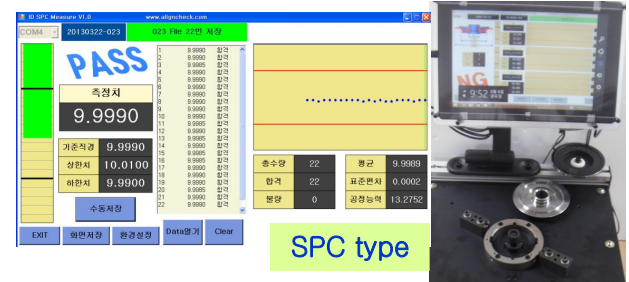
ID SPC Measure V1.0 www.aligncheck.com

COM4

20130322-023

023 File 22번 저장

PASS

측정치

9.9990

| 1 | 9.9990 | 합격 |
|---|---|---|
| 2 | 9.9990 | 합격 |
| 3 | 9.9985 | 합격 |
| 4 | 9.9990 | 합격 |
| 5 | 9.9990 | 합격 |
| 6 | 9.9990 | 합격 |
| 7 | 9.9990 | 합격 |
| 8 | 9.9990 | 합격 |
| 9 | 9.9990 | 합격 |
| 10 | 9.9985 | 합격 |
| 11 | 9.9990 | 합격 |
| 12 | 9.9990 | 합격 |
| 13 | 9.9985 | 합격 |
| 14 | 9.9990 | 합격 |
| 15 | 9.9985 | 합격 |
| 16 | 9.9985 | 합격 |
| 17 | 9.9990 | 합격 |
| 18 | 9.9990 | 합격 |
| 19 | 9.9990 | 합격 |
| 20 | 9.9985 | 합격 |
| 21 | 9.9990 | 합격 |
| 22 | 9.9990 | 합격 |

| 기준직경 | 9.9990 |
|---|---|
| 상한치 | 10.0100 |
| 하한치 | 9.9900 |

수동저장

| 총수량 | 22 | 평균 | 9.9989 |
|---|---|---|---|
| 합격 | 22 | 표준편차 | 0.0002 |
| 불량 | 0 | 공정능력 | 13.2752 |

EXIT 화면저장 환경설정 Data열기 Clear

SPC type

NG